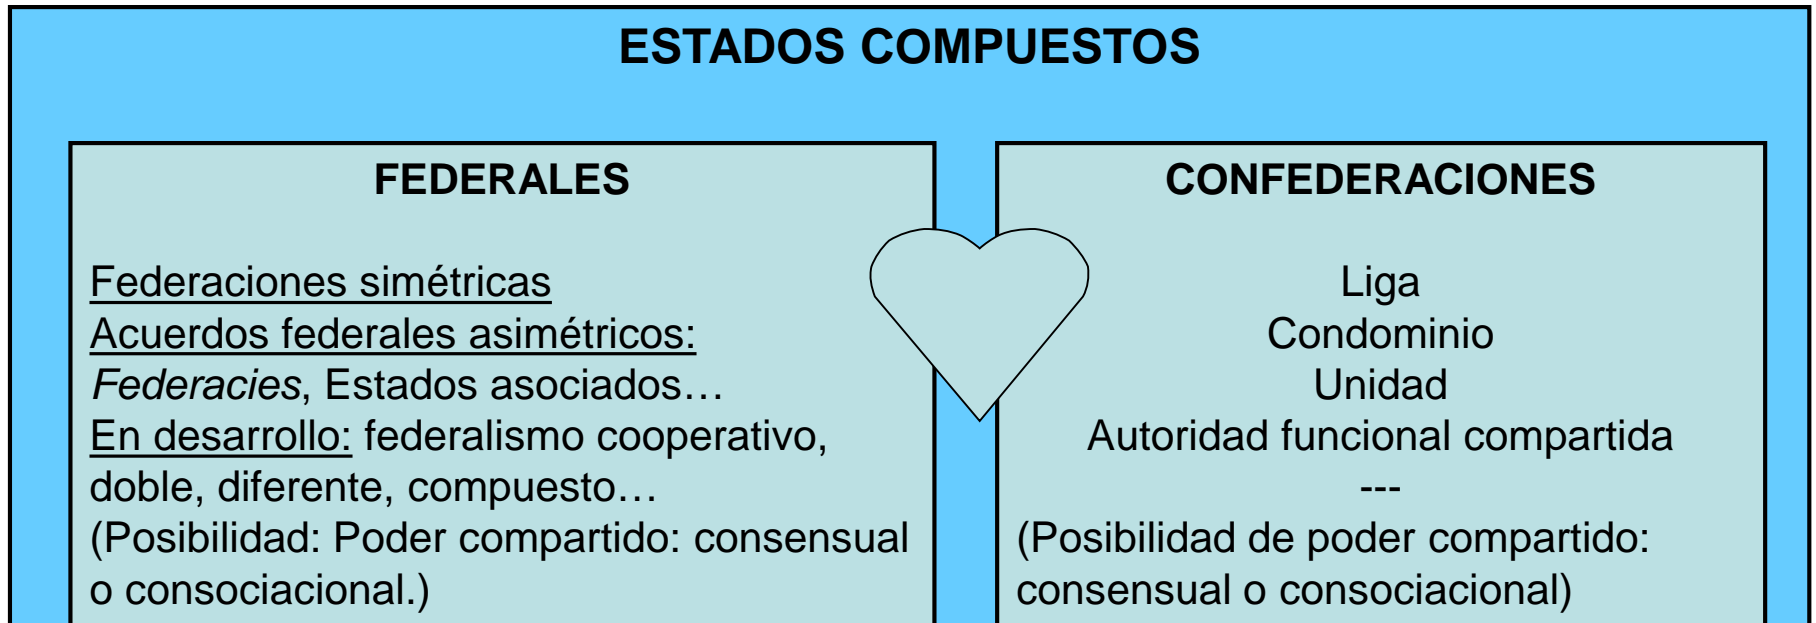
ESTADOS COMPUESTOS

FEDERALES

Federaciones simétricas
Acuerdos federales asimétricos: *Federacies*, Estados asociados…
En desarrollo: federalismo cooperativo, doble, diferente, compuesto…
(Posibilidad: Poder compartido: consensual o consociacional.)

CONFEDERACIONES

Liga
Condominio
Unidad
Autoridad funcional compartida
---
(Posibilidad de poder compartido: consensual o consociacional)